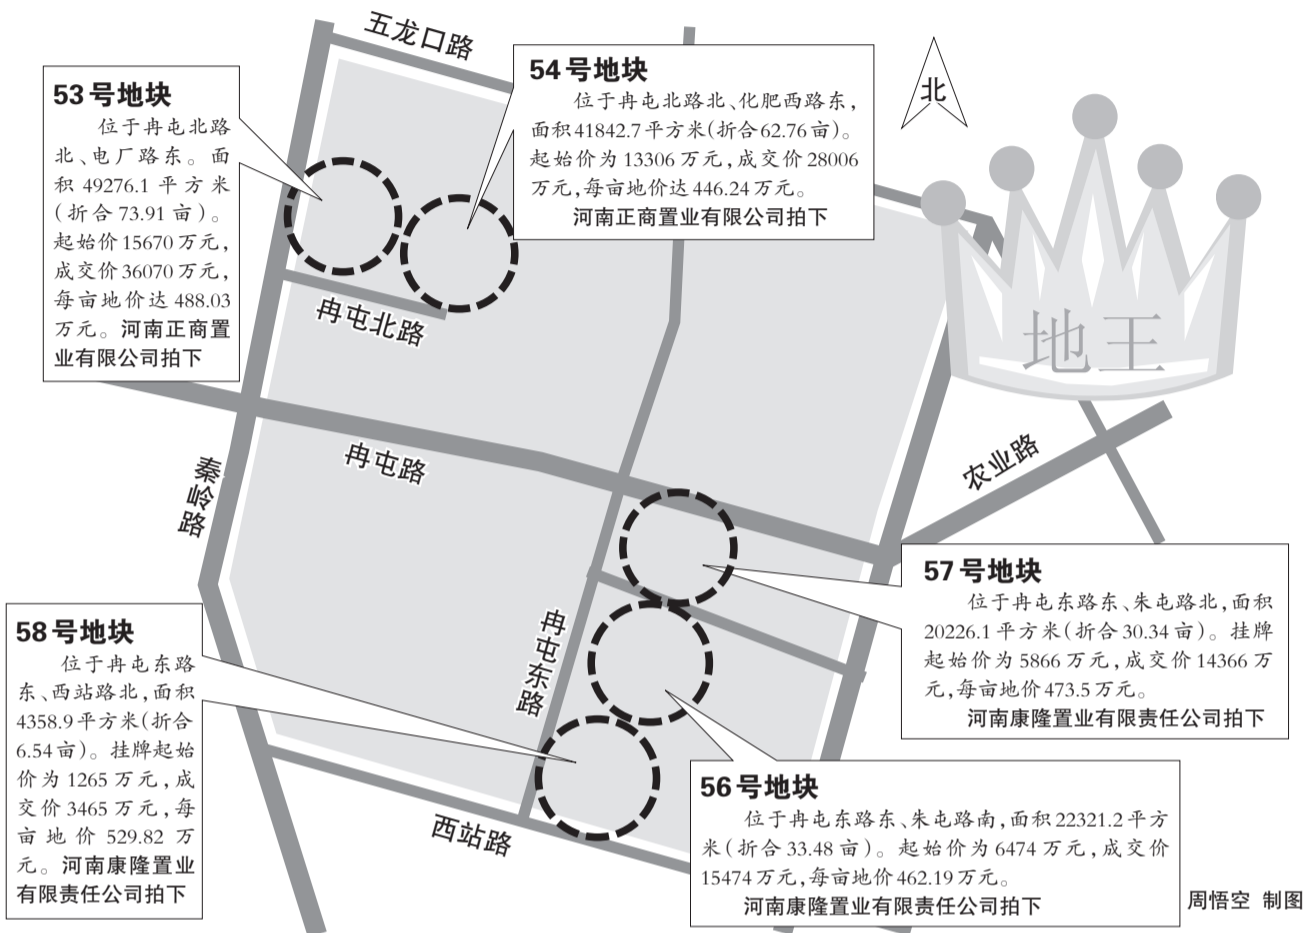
五龙口路

53号地块

位于冉屯北路北、电厂路东。面积49276.1平方米（折合73.91亩）。起始价15670万元，成交价36070万元，每亩地价达488.03万元。河南正商置业有限公司拍下

54号地块

位于冉屯北路北、化肥西路东，面积41842.7平方米（折合62.76亩）。起始价为13306万元，成交价28006万元，每亩地价达446.24万元。

河南正商置业有限公司拍下

北

地王

冉屯北路

冉屯路

秦岭路

农业路

57号地块

位于冉屯东路东、朱屯路北，面积20226.1平方米（折合30.34亩）。挂牌起始价为5866万元，成交价14366万元，每亩地价473.5万元。

河南康隆置业有限责任公司拍下

58号地块

位于冉屯东路东、西站路北，面积4358.9平方米（折合6.54亩）。挂牌起始价为1265万元，成交价3465万元，每亩地价529.82万元。河南康隆置业有限责任公司拍下

冉屯东路

西站路

56号地块

位于冉屯东路东、朱屯路南，面积22321.2平方米（折合33.48亩）。起始价为6474万元，成交价15474万元，每亩地价462.19万元。

河南康隆置业有限责任公司拍下

周悟空 制图